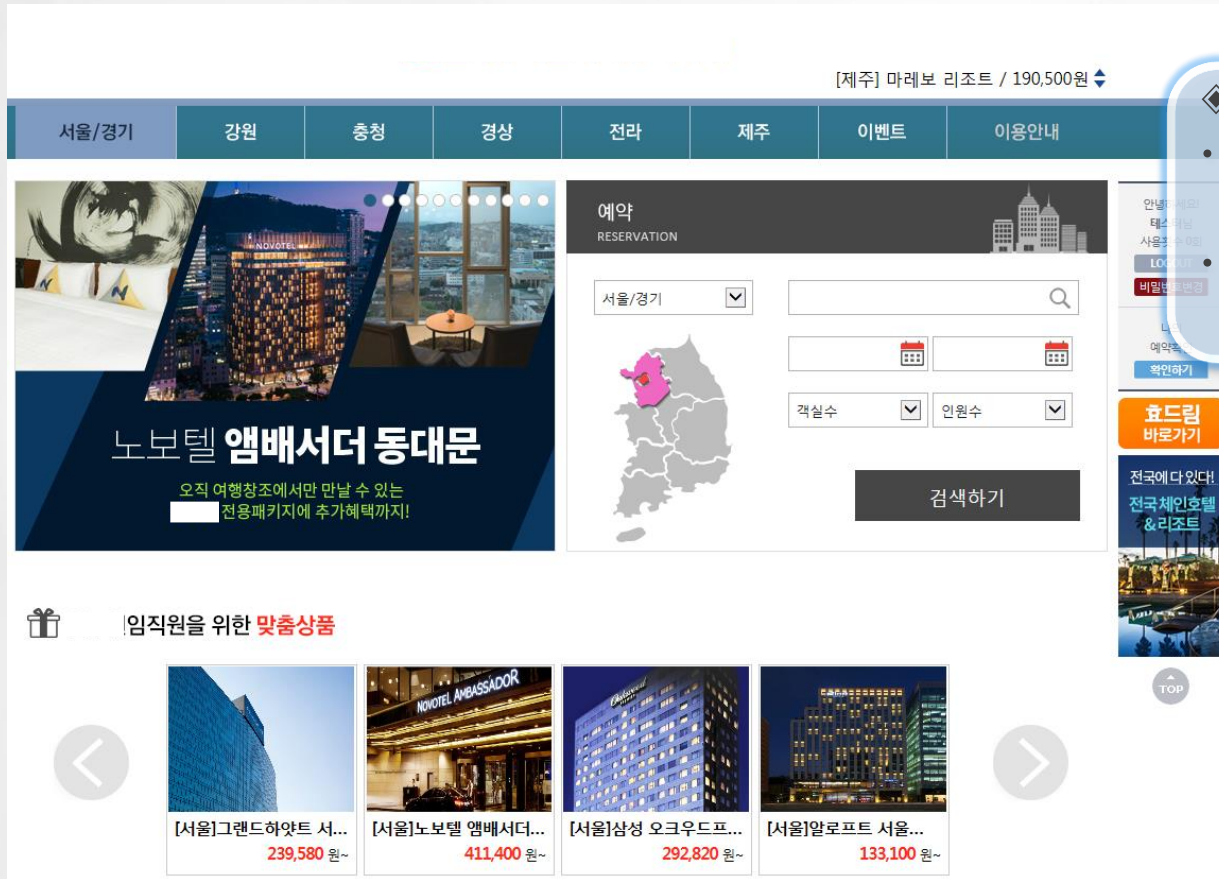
[제주] 마레보 리조트 / 190,500원

서울/경기 강원 충청 경상 전라 제주 이벤트 이용안내

NOVOTEL

노보텔 앰배서더 동대문

오직 여행창조에서만 만날 수 있는
전용패키지에 추가혜택까지!

예약
RESERVATION

서울/경기

객실수 인원수

검색하기

안내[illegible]
테스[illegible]
사용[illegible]
LOGOUT
비밀번호변경
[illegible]
예약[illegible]
확인하기

효드림
바로가기

전국에 다 있다!
전국체인호텔
&리조트

TOP

임직원을 위한 맞춤상품

NOVOTEL AMBASSADOR

[서울]그랜드하얏트 서...
239,580 원~

[서울]노보텔 앰배서더...
411,400 원~

[서울]삼성 오크우드프...
292,820 원~

[서울]알로프트 서울...
133,100 원~